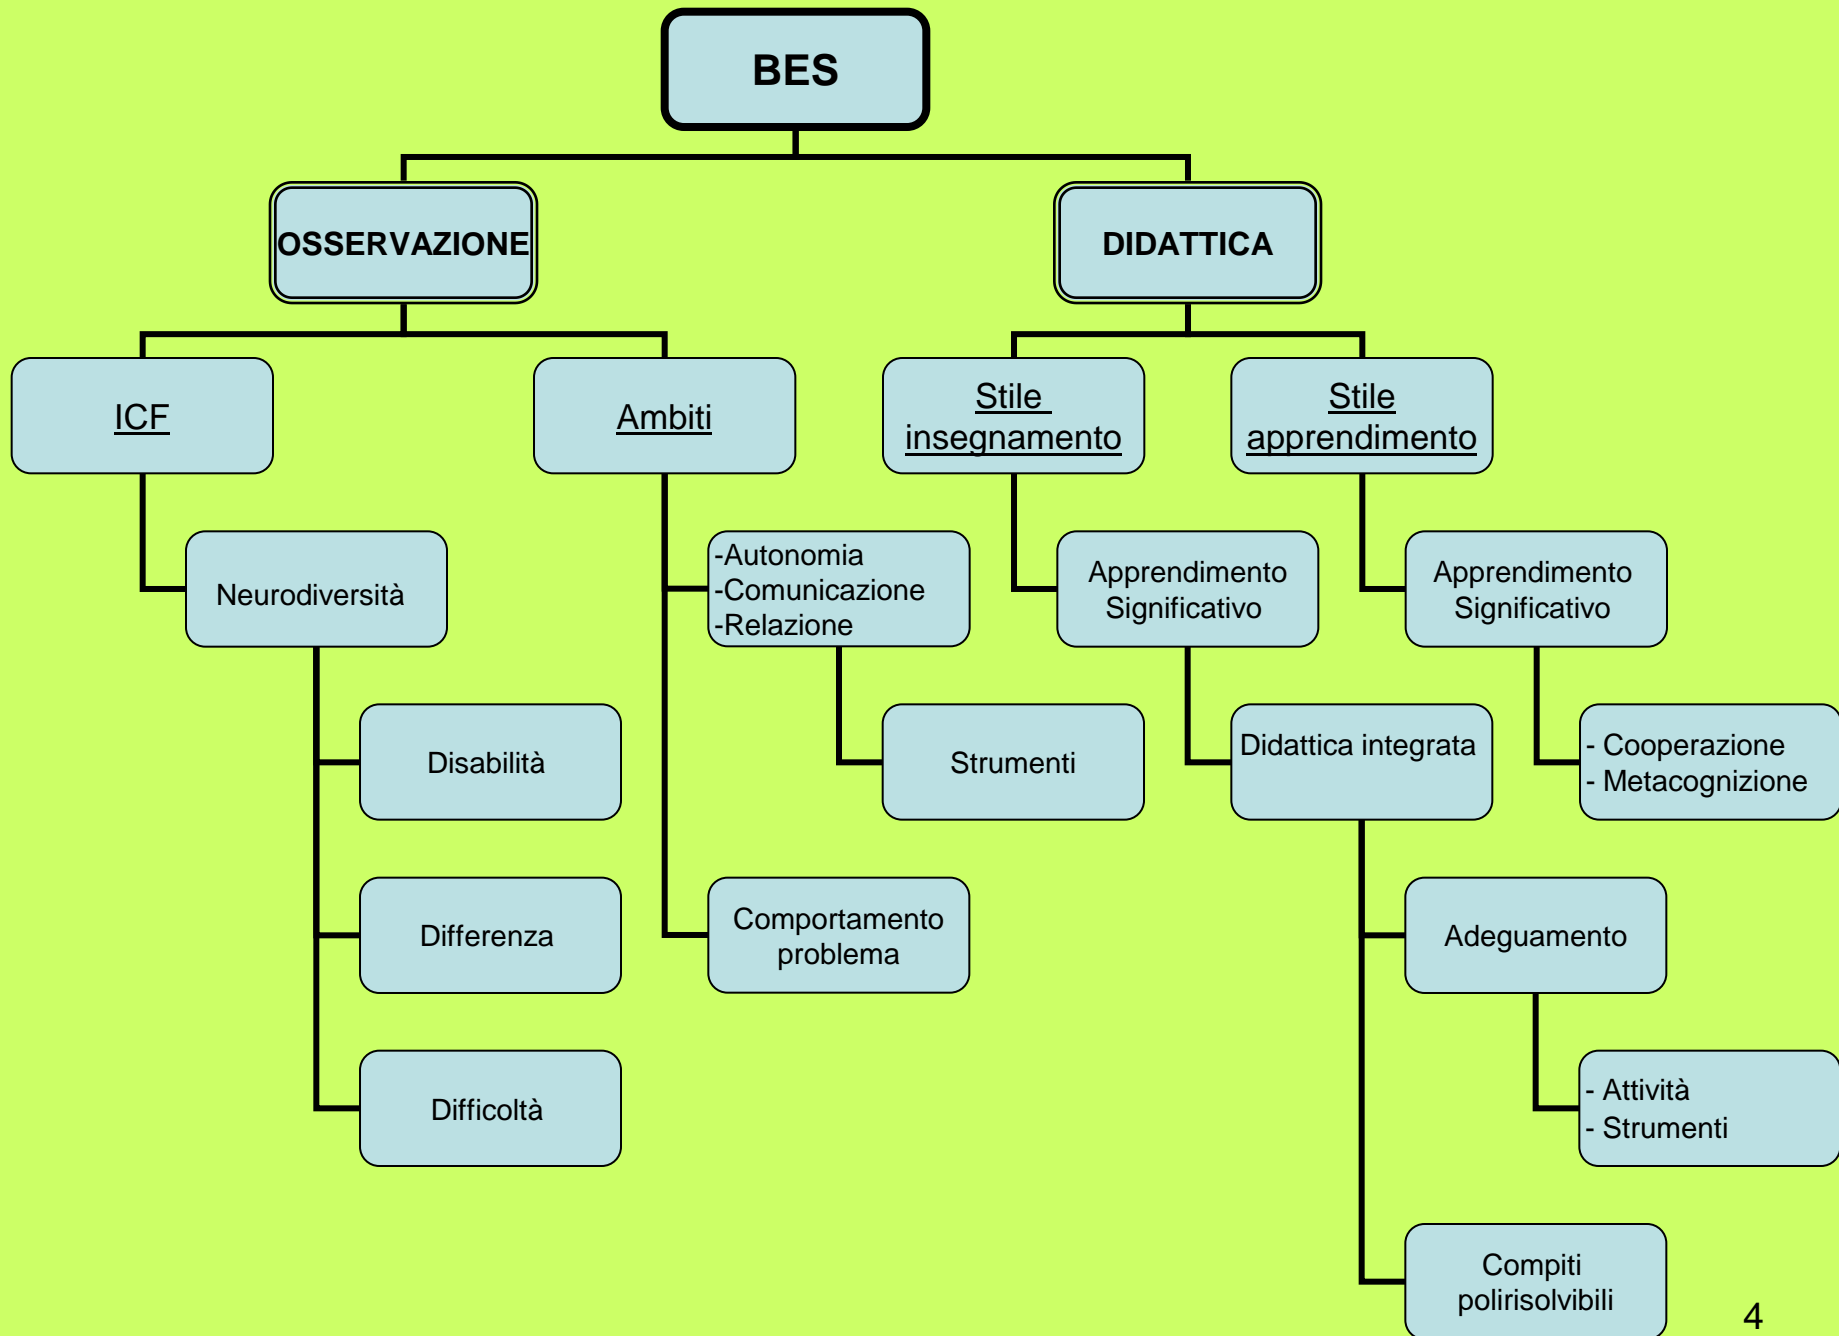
BES

OSSERVAZIONE

DIDATTICA

ICF

Ambiti

Stile insegnamento

Stile apprendimento

Neurodiversità

-Autonomia
-Comunicazione
-Relazione

Apprendimento Significativo

Apprendimento Significativo

Disabilità

Strumenti

Didattica integrata

- Cooperazione
- Metacognizione

Differenza

Comportamento problema

Adeguamento

Difficoltà

- Attività
- Strumenti

Compiti polirisolvibili

4